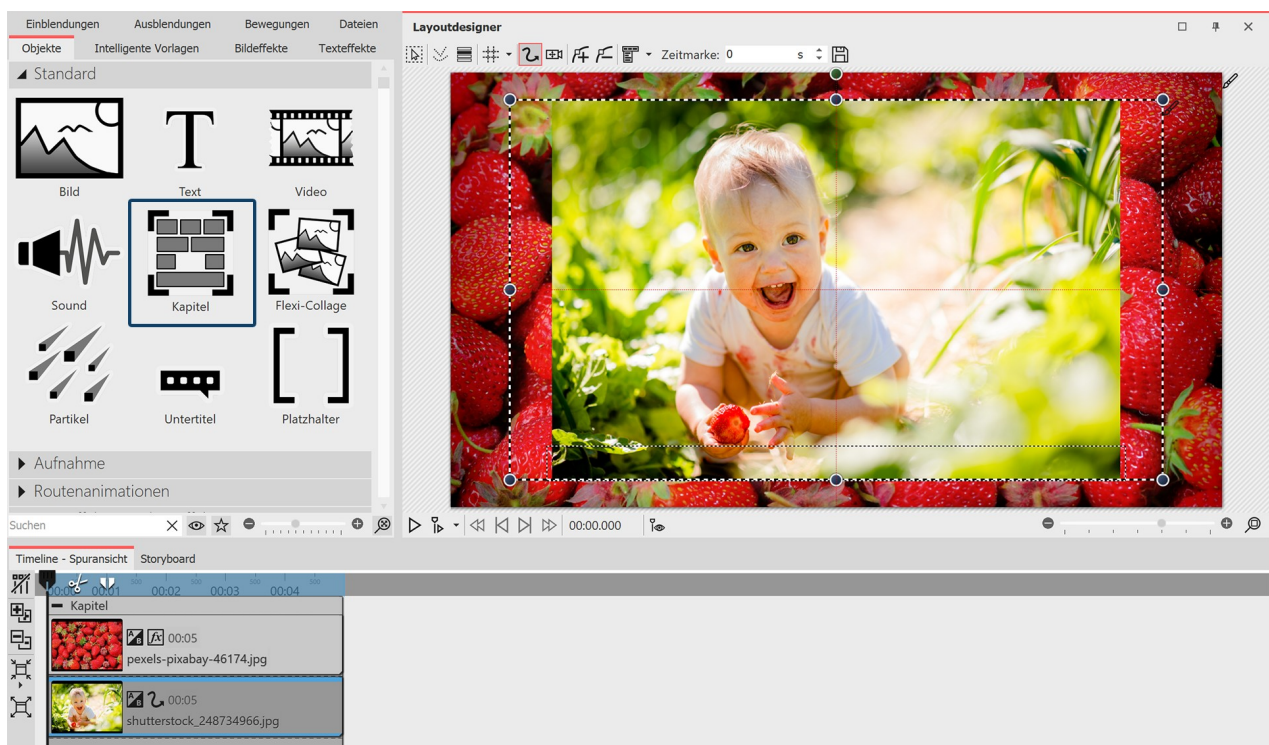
Einblendungen Ausblendungen Bewegungen Dateien
Objekte Intelligente Vorlagen Bildeffekte Texteffekte
Standard
Bild
Text
Video
Sound
Kapitel
Flexi-Collage
Partikel
Untertitel
Platzhalter
Aufnahme
Routenanimationen
Suchen

Layoutdesigner
Zeitmarke: 0 s
00:00.000

Timeline - Spuransicht Storyboard
00:00 00:01 00:02 00:03 00:04
Kapitel
00:05
pexels-pixabay-46174.jpg
00:05
shutterstock_248734966.jpg